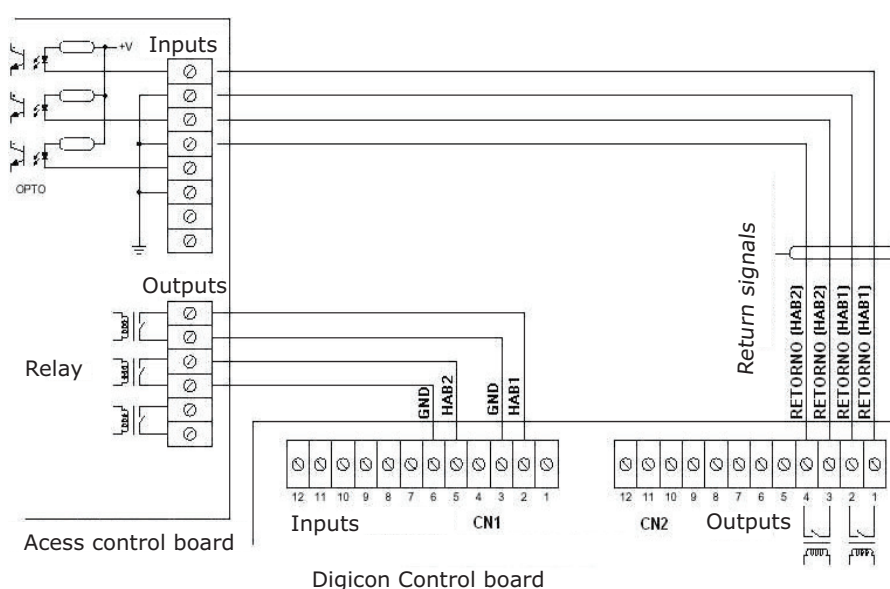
+V

Inputs

OPTO

Outputs

Relay

Return signals

RETORNO (HAB2)

RETORNO (HAB2)

RETORNO (HAB1)

RETORNO (HAB1)

GND

HAB2

GND

HAB1

12 11 10 9 8 7 6 5 4 3 2 1

Inputs

CN1

12 11 10 9 8 7 6 5 4 3 2 1

CN2

Outputs

Acess control board

Digicon Control board